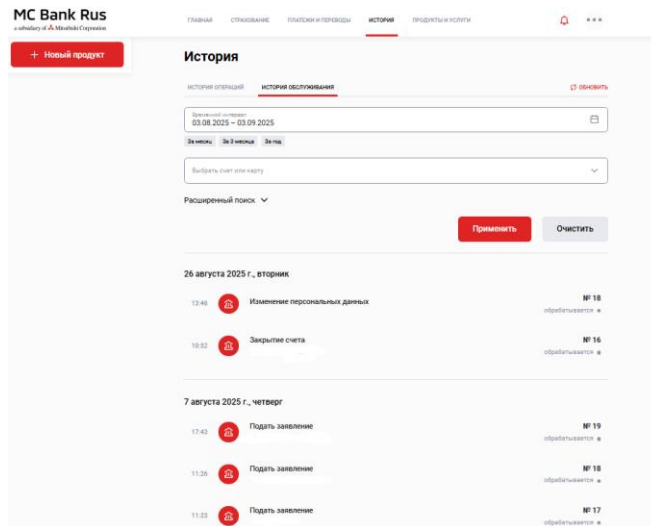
MC Bank Rus
a subsidiary of Mitsubishi Corporation

ГЛАВНАЯ СТРАХОВАНИЕ ПЛАТЕЖИ И ПЕРЕВОДЫ ИСТОРИЯ ПРОДУКТЫ И УСЛУГИ

+ Новый продукт

История

ИСТОРИЯ ОПЕРАЦИЙ ИСТОРИЯ ОБСЛУЖИВАНИЯ ОБНОВИТЬ

Временной интервал
03.08.2025 – 03.09.2025

За месяц За 3 месяца За год

Выбрать счет или карту

Расширенный поиск

Применить Очистить

26 августа 2025 г., вторник

13:46 Изменение персональных данных № 18 обрабатывается

10:32 Закрытие счета № 16 обрабатывается

7 августа 2025 г., четверг

17:43 Подать заявление № 19 обрабатывается

11:26 Подать заявление № 18 обрабатывается

11:23 Подать заявление № 17